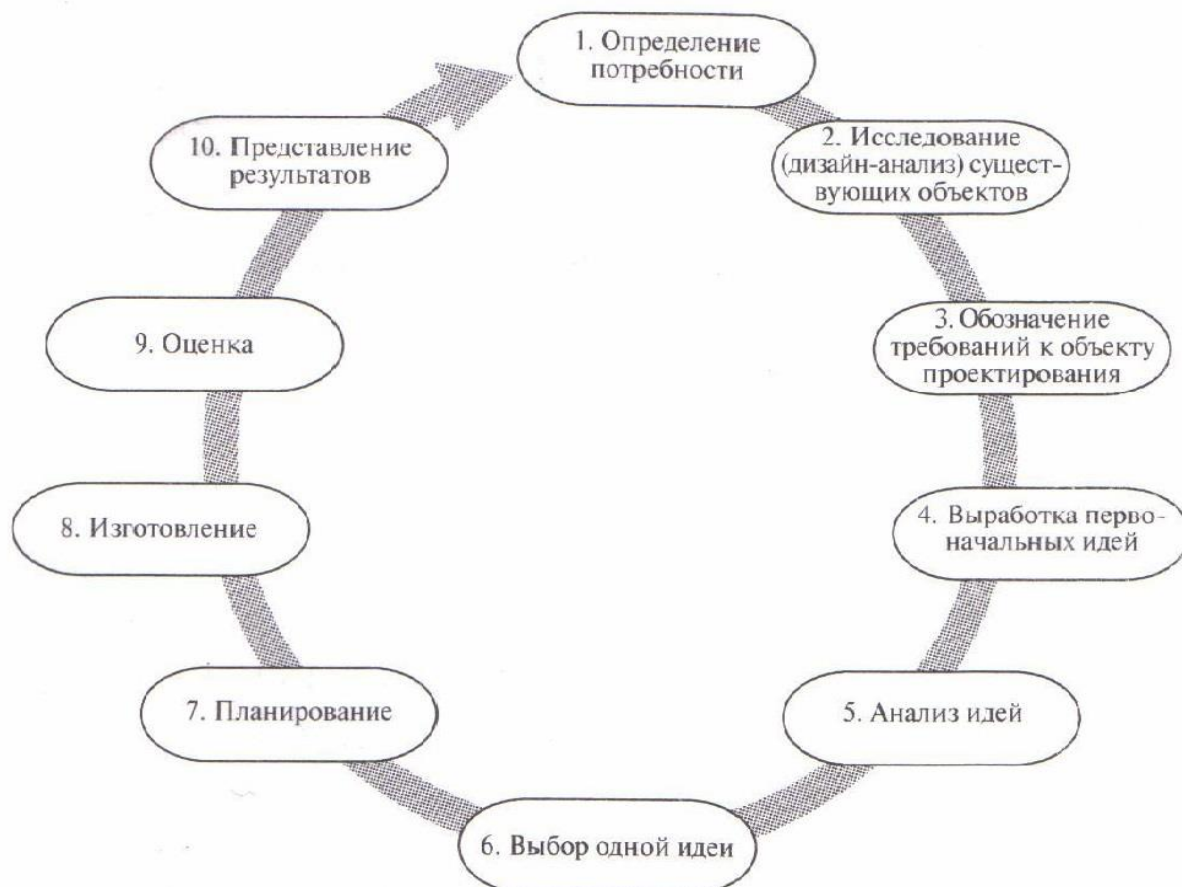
1. Определение потребности

2. Исследование (дизайн-анализ) существующих объектов

3. Обозначение требований к объекту проектирования

4. Выработка первоначальных идей

5. Анализ идей

6. Выбор одной идеи

7. Планирование

8. Изготовление

9. Оценка

10. Представление результатов